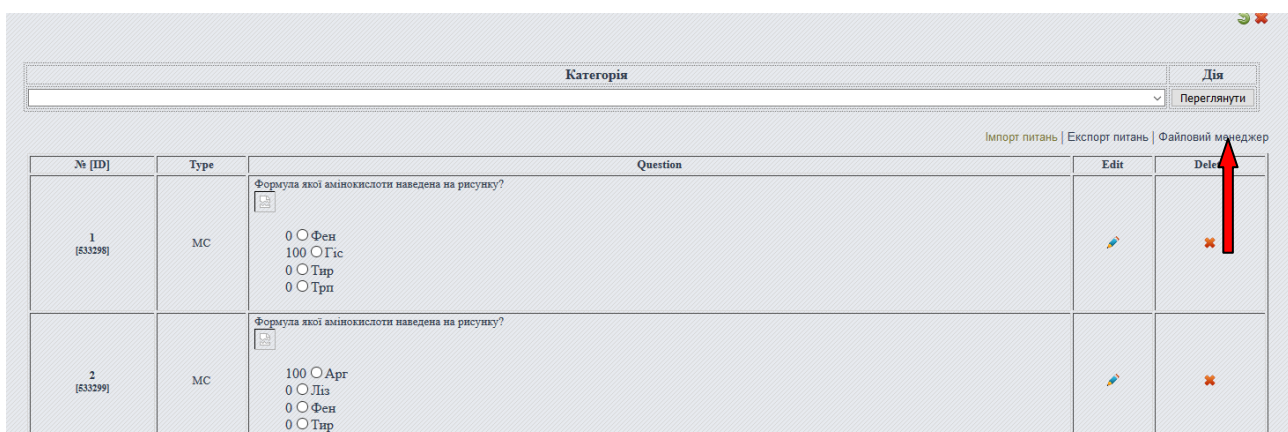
| Категорія | Дія |
|---|---|
| | Переглянути |

Імпорт питань | Експорт питань | Файловий менеджер

| № [ID] | Type | Question | Edit | Dele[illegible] |
|---|---|---|---|---|
| 1 [533298] | MC | Формула якої амінокислоти наведена на рисунку? 0 Фен 100 Гіс 0 Тир 0 Трп | | |
| 2 [533299] | MC | Формула якої амінокислоти наведена на рисунку? 100 Арг 0 Ліз 0 Фен 0 Тир | | |